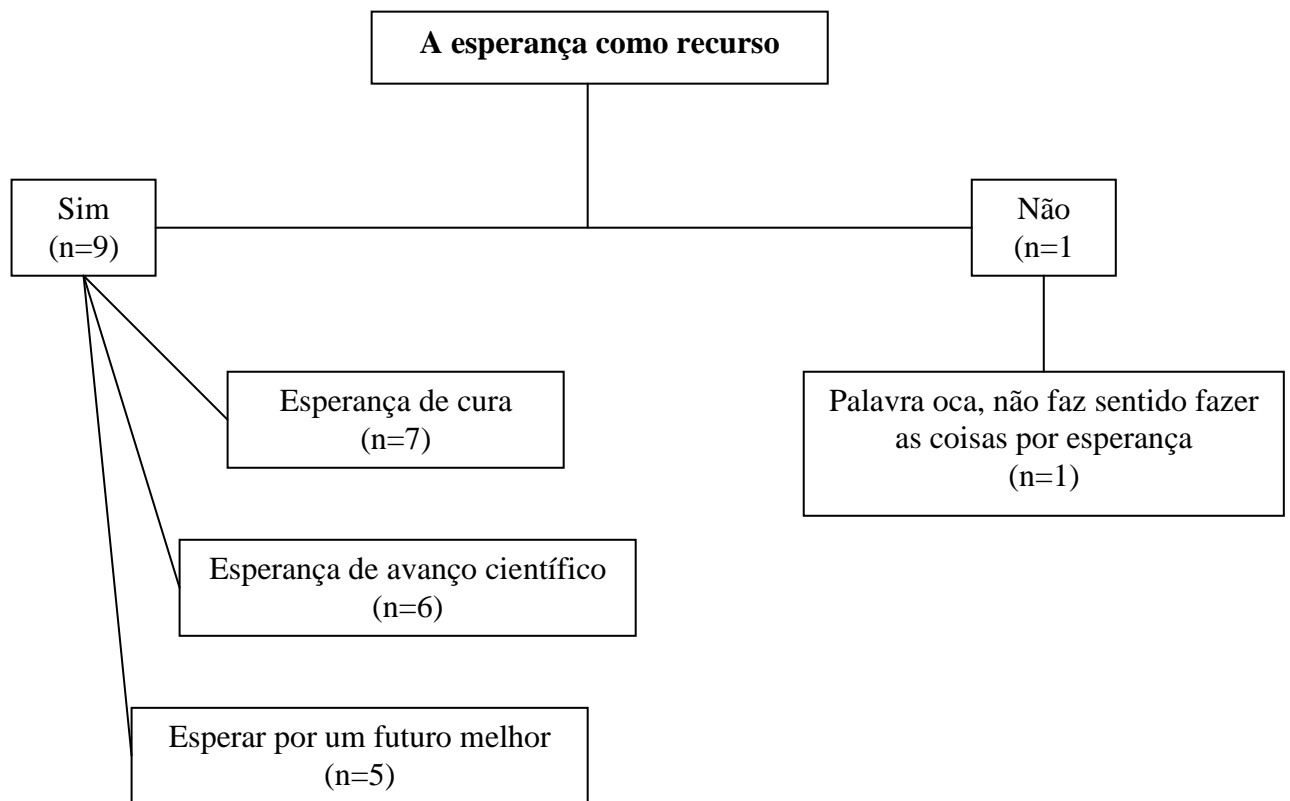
A esperança como recurso

Sim
(n=9)

Não
(n=1

Esperança de cura
(n=7)

Esperança de avanço científico
(n=6)

Esperar por um futuro melhor
(n=5)

Palavra oca, não faz sentido fazer as coisas por esperança
(n=1)